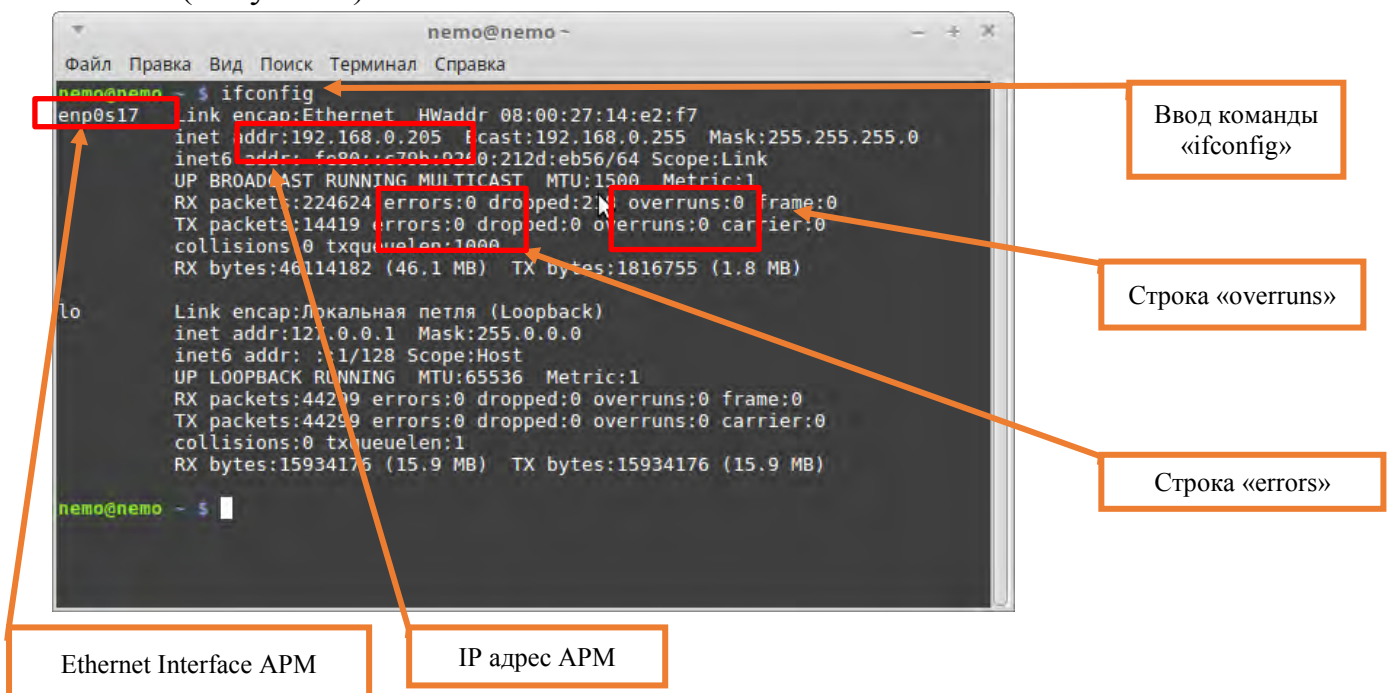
nemo@nemo ~

Файл Правка Вид Поиск Терминал Справка

nemo@nemo ~ $ ifconfig
enp0s17 Link encap:Ethernet HWaddr 08:00:27:14:e2:f7
inet addr:192.168.0.205 Bcast:192.168.0.255 Mask:255.255.255.0
inet6 addr: fe80::c79b:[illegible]:212d:eb56/64 Scope:Link
UP BROADCAST RUNNING MULTICAST MTU:1500 Metric:1
RX packets:224624 errors:0 dropped:2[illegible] overruns:0 frame:0
TX packets:14419 errors:0 dropped:0 overruns:0 carrier:0
collisions:0 txqueuelen:1000
RX bytes:46114182 (46.1 MB) TX bytes:1816755 (1.8 MB)

lo Link encap:Локальная петля (Loopback)
inet addr:127.0.0.1 Mask:255.0.0.0
inet6 addr: ::1/128 Scope:Host
UP LOOPBACK RUNNING MTU:65536 Metric:1
RX packets:44299 errors:0 dropped:0 overruns:0 frame:0
TX packets:44299 errors:0 dropped:0 overruns:0 carrier:0
collisions:0 txqueuelen:1
RX bytes:15934176 (15.9 MB) TX bytes:15934176 (15.9 MB)

nemo@nemo ~ $

Ввод команды «ifconfig»

Строка «overruns»

Строка «errors»

Ethernet Interface APM

IP адрес APM